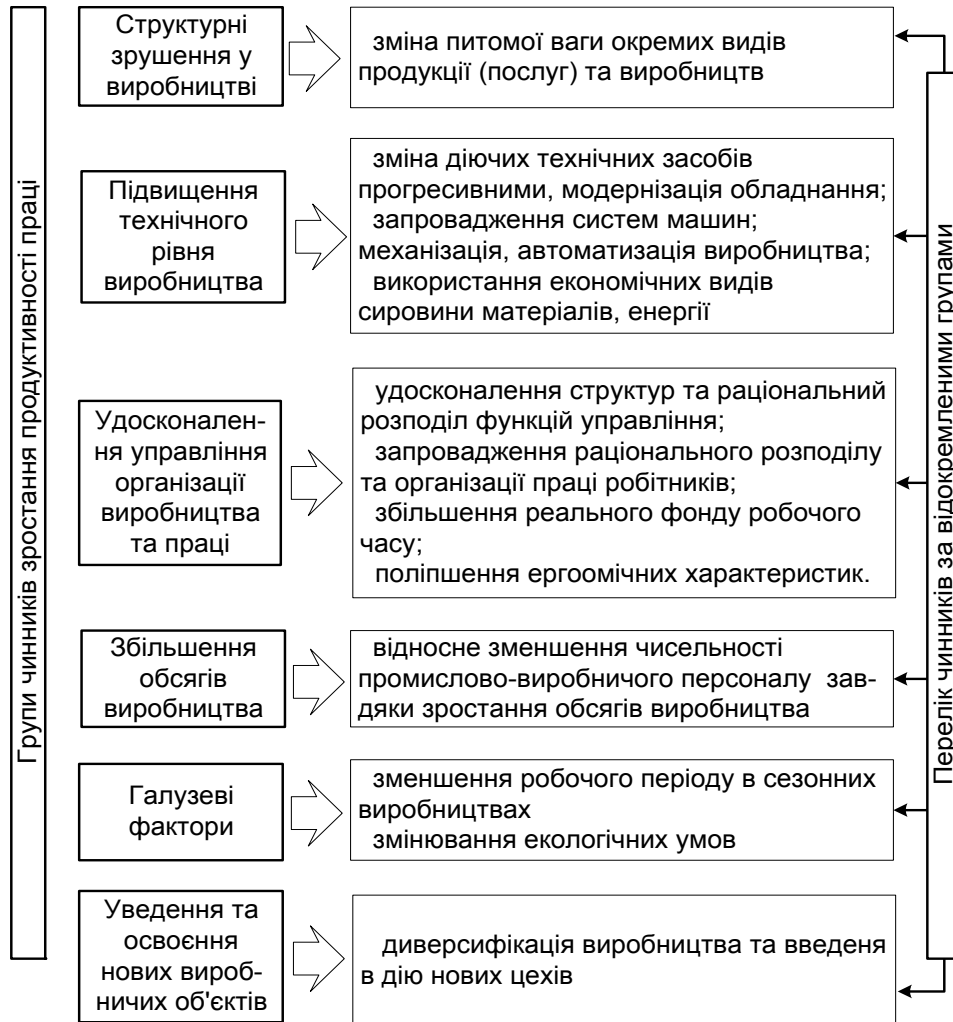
Групи чинників зростання продуктивності праці

Структурні зрушення у виробництві

зміна питомої ваги окремих видів продукції (послуг) та виробництв

Підвищення технічного рівня виробництва

зміна діючих технічних засобів прогресивними, модернізація обладнання;
запровадження систем машин;
механізація, автоматизація виробництва;
використання економічних видів сировини матеріалів, енергії

Удосконалення управління організації виробництва та праці

удосконалення структур та раціональний розподіл функцій управління;
запровадження раціонального розподілу та організації праці робітників;
збільшення реального фонду робочого часу;
поліпшення ергоомічних характеристик.

Збільшення обсягів виробництва

відносне зменшення чисельності промислово-виробничого персоналу завдяки зростання обсягів виробництва

Галузеві фактори

зменшення робочого періоду в сезонних виробництвах
змінювання екологічних умов

Уведення та освоєння нових виробничих об'єктів

диверсифікація виробництва та введеня в дію нових цехів

Перелік чинників за відокремленими групами